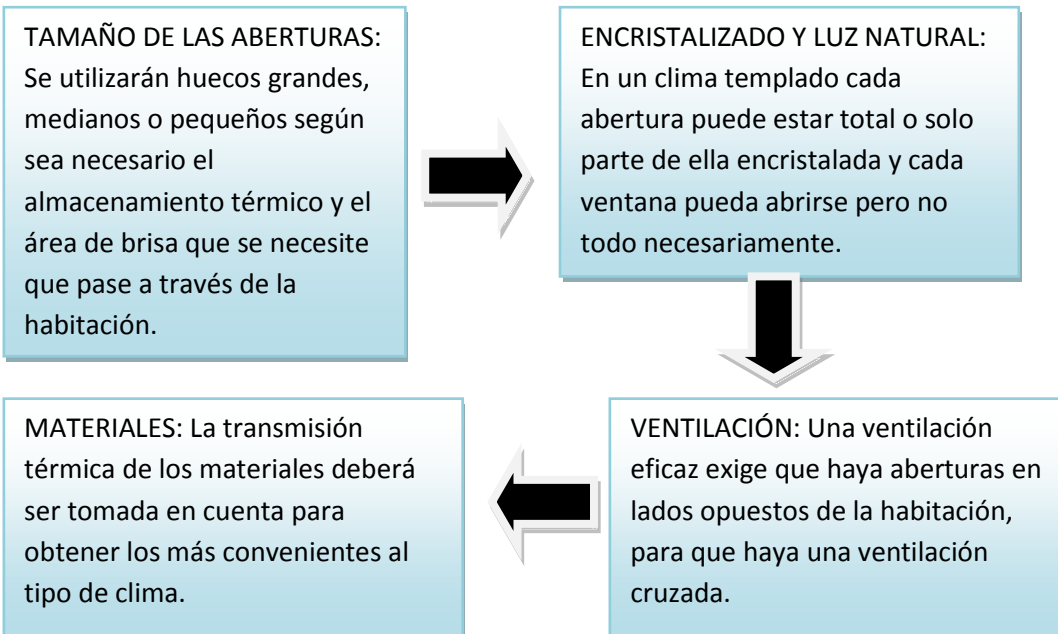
TAMAÑO DE LAS ABERTURAS: Se utilizarán huecos grandes, medianos o pequeños según sea necesario el almacenamiento térmico y el área de brisa que se necesite que pase a través de la habitación.

ENCRISTALIZADO Y LUZ NATURAL: En un clima templado cada abertura puede estar total o solo parte de ella encristalada y cada ventana pueda abrirse pero no todo necesariamente.

VENTILACIÓN: Una ventilación eficaz exige que haya aberturas en lados opuestos de la habitación, para que haya una ventilación cruzada.

MATERIALES: La transmisión térmica de los materiales deberá ser tomada en cuenta para obtener los más convenientes al tipo de clima.